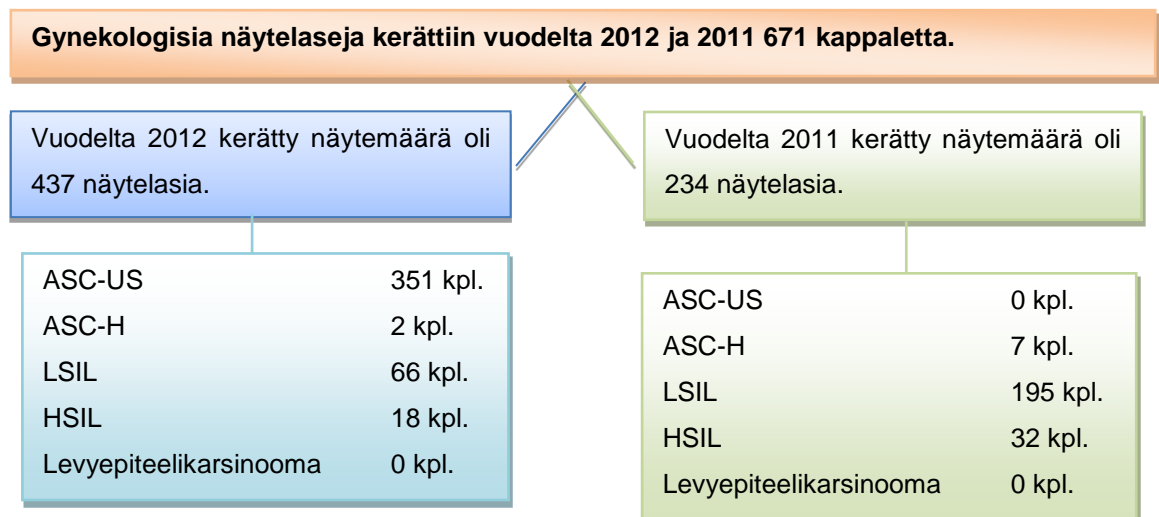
Gynekologisia näytelaseja kerättiin vuodelta 2012 ja 2011 671 kappaletta.

Vuodelta 2012 kerätty näytemäärä oli 437 näytelasia.

| | |
|---|---|
| ASC-US | 351 kpl. |
| ASC-H | 2 kpl. |
| LSIL | 66 kpl. |
| HSIL | 18 kpl. |
| Levyepiteelikarsinooma | 0 kpl. |

Vuodelta 2011 kerätty näytemäärä oli 234 näytelasia.

| | |
|---|---|
| ASC-US | 0 kpl. |
| ASC-H | 7 kpl. |
| LSIL | 195 kpl. |
| HSIL | 32 kpl. |
| Levyepiteelikarsinooma | 0 kpl. |